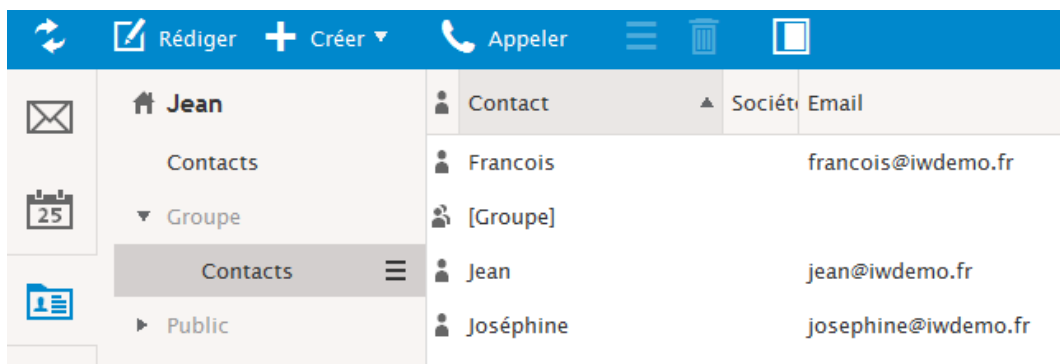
Rédiger Créer Appeler

25

Jean

Contacts

Groupe

Contacts

Public

| Contact | Sociét | Email |
|---|---|---|
| Francois | | francois@iwdemo.fr |
| [Groupe] | | |
| Jean | | jean@iwdemo.fr |
| Joséphine | | josephine@iwdemo.fr |